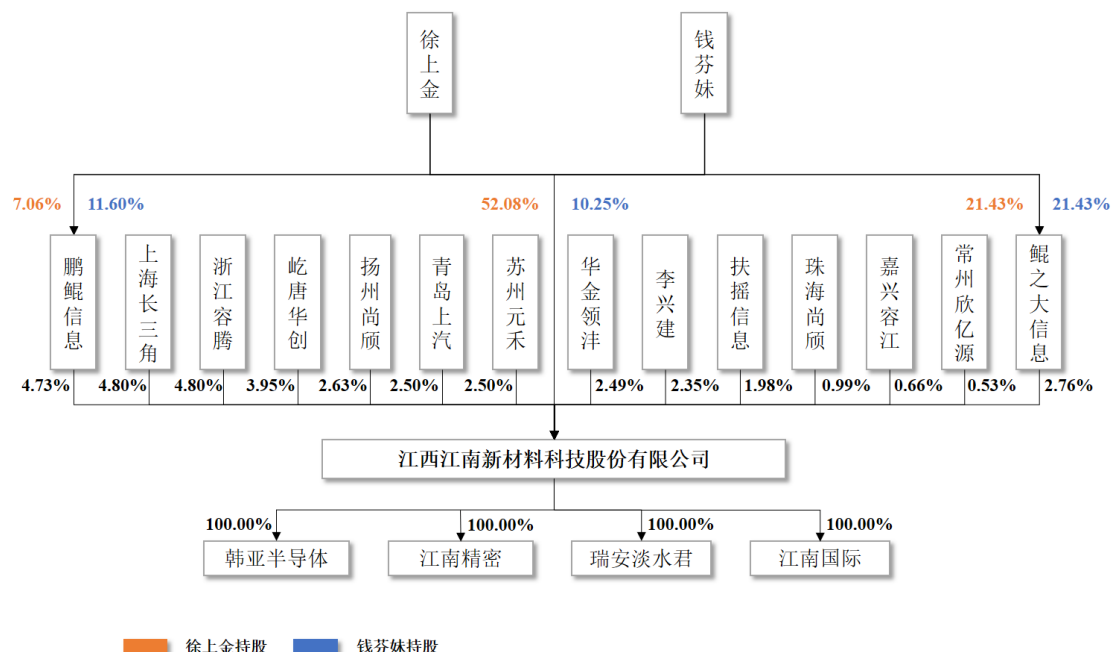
徐上金

钱芬妹

7.06% 11.60% 52.08% 10.25% 21.43% 21.43%

鹏鲲信息

上海长三角

浙江容腾

屹唐华创

扬州尚颀

青岛上汽

苏州元禾

华金领沣

李兴建

扶摇信息

珠海尚颀

嘉兴容江

常州欣亿源

鲲之大信息

4.73% 4.80% 4.80% 3.95% 2.63% 2.50% 2.50% 2.49% 2.35% 1.98% 0.99% 0.66% 0.53% 2.76%

江西江南新材料科技股份有限公司

100.00% 100.00% 100.00% 100.00%

韩亚半导体

江南精密

瑞安淡水君

江南国际

徐上金持股 钱芬妹持股